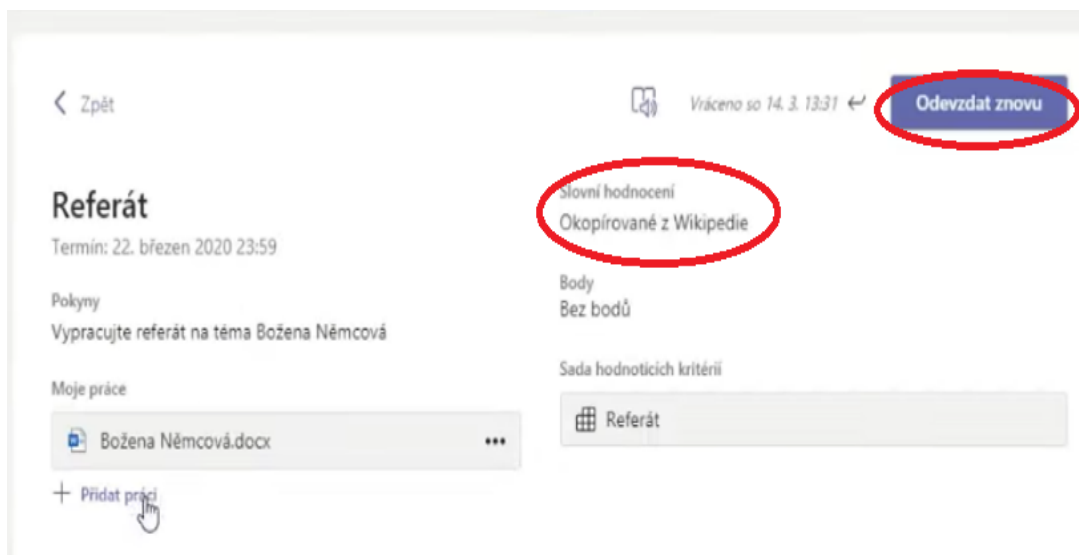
< Zpět

Vráceno so 14. 3. 13:31

Odevzdat znovu

Referát

Termín: 22. březen 2020 23:59

Pokyny

Vypracujte referát na téma Božena Němcová

Moje práce

Božena Němcová.docx

...

+ Přidat práci

Slovní hodnocení

Okopírované z Wikipedie

Body

Bez bodů

Sada hodnoticích kritérií

Referát